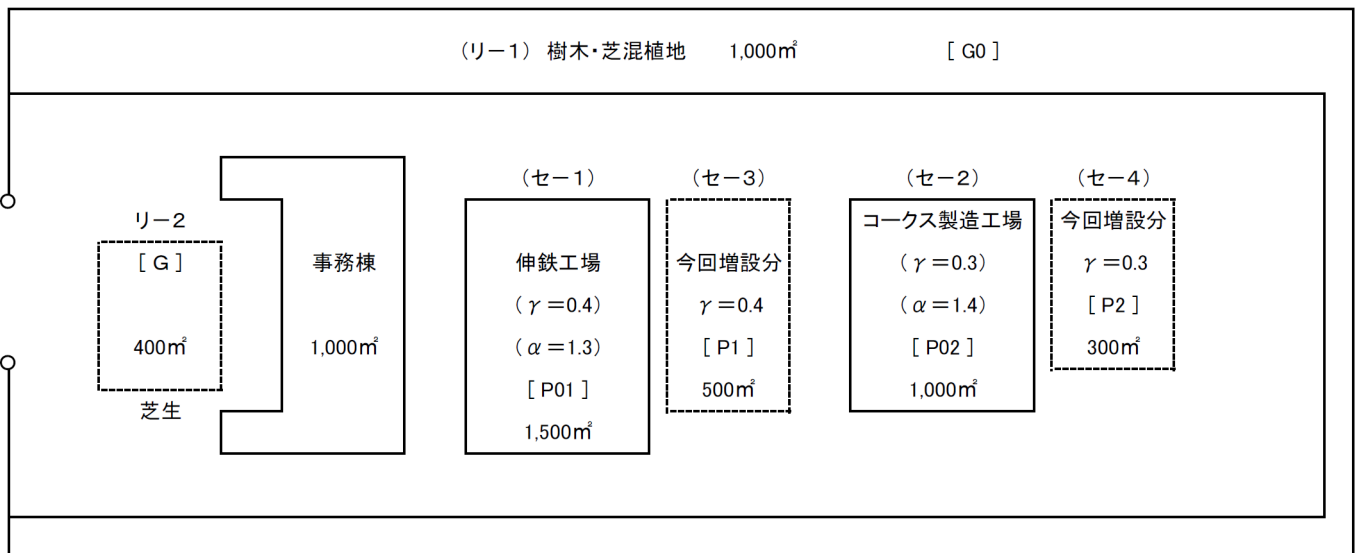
（リー１） 樹木・芝混植地　　1,000㎡　　　　　［ G0 ］

リー２

［ G ］

400㎡

芝生

事務棟

1,000㎡

（セー１）

伸鉄工場

（ $\gamma$ ＝0.4）

（ $\alpha$ ＝1.3）

［ P01 ］

1,500㎡

（セー３）

今回増設分

$\gamma$ ＝0.4

［ P1 ］

500㎡

（セー２）

コークス製造工場

（ $\gamma$ ＝0.3）

（ $\alpha$ ＝1.4）

［ P02 ］

1,000㎡

（セー４）

今回増設分

$\gamma$ ＝0.3

［ P2 ］

300㎡